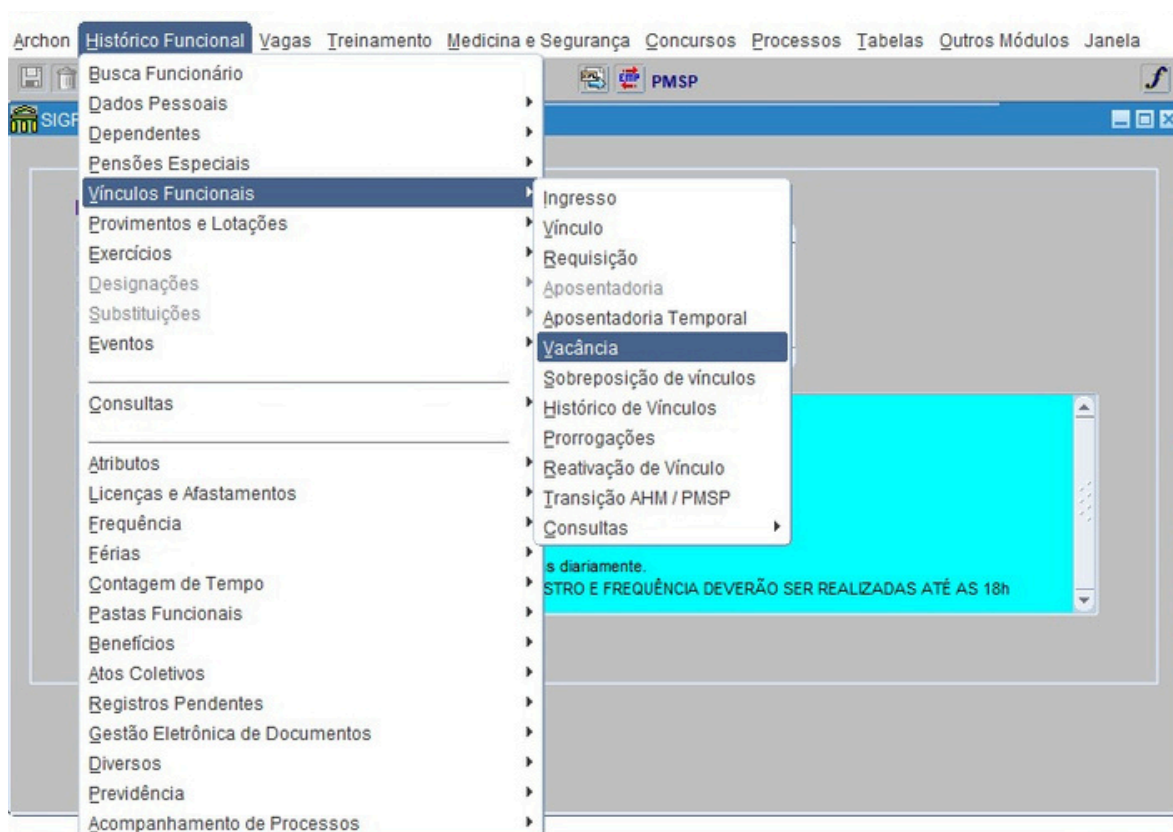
Archon Histórico Funcional Vagas Treinamento Medicina e Segurança Concursos Processos Tabelas Outros Módulos Janela

PMSP

SIGP

Busca Funcionário
Dados Pessoais
Dependentes
Pensões Especiais
Vínculos Funcionais
Provimentos e Lotações
Exercícios
Designações
Substituições
Eventos

Consultas

Atributos
Licenças e Afastamentos
Frequência
Férias
Contagem de Tempo
Pastas Funcionais
Benefícios
Atos Coletivos
Registros Pendentes
Gestão Eletrônica de Documentos
Diversos
Previdência
Acompanhamento de Processos

Ingresso
Vínculo
Requisição
Aposentadoria
Aposentadoria Temporal
Vacância
Sobreposição de vínculos
Histórico de Vínculos
Prorrogações
Reativação de Vínculo
Transição AHM / PMSP
Consultas

s diariamente.
STRO E FREQUÊNCIA DEVERÃO SER REALIZADAS ATÉ AS 18h